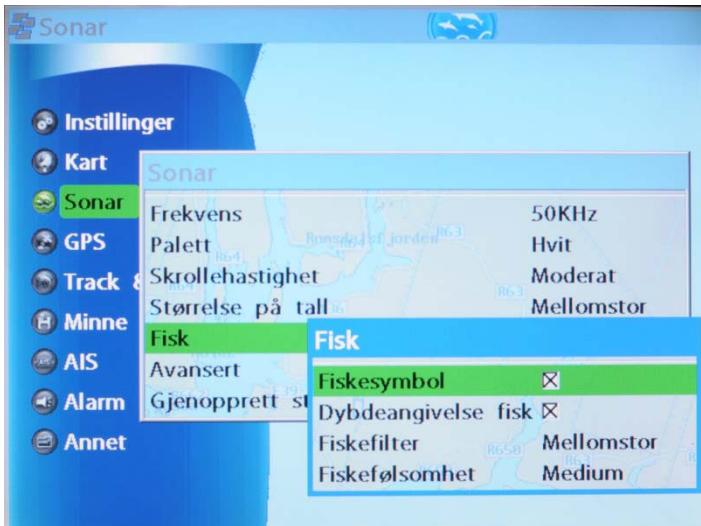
Sonar

Instillinger
Kart
Sonar
GPS
Track &
Minne
AIS
Alarm
Annet

Sonar

| | |
|---|---|
| Frekvens | 50KHz |
| Palett | Hvit |
| Skrollehastighet | Moderat |
| Størrelse på tall | Mellomstor |
| Fisk | |
| Avansert | |
| Gjenopprett st | |

Fisk

| | |
|---|---|
| Fiskesymbol | ☒ |
| Dybdeangivelse fisk | ☒ |
| Fiskefilter | Mellomstor |
| Fiskefølsomhet | Medium |